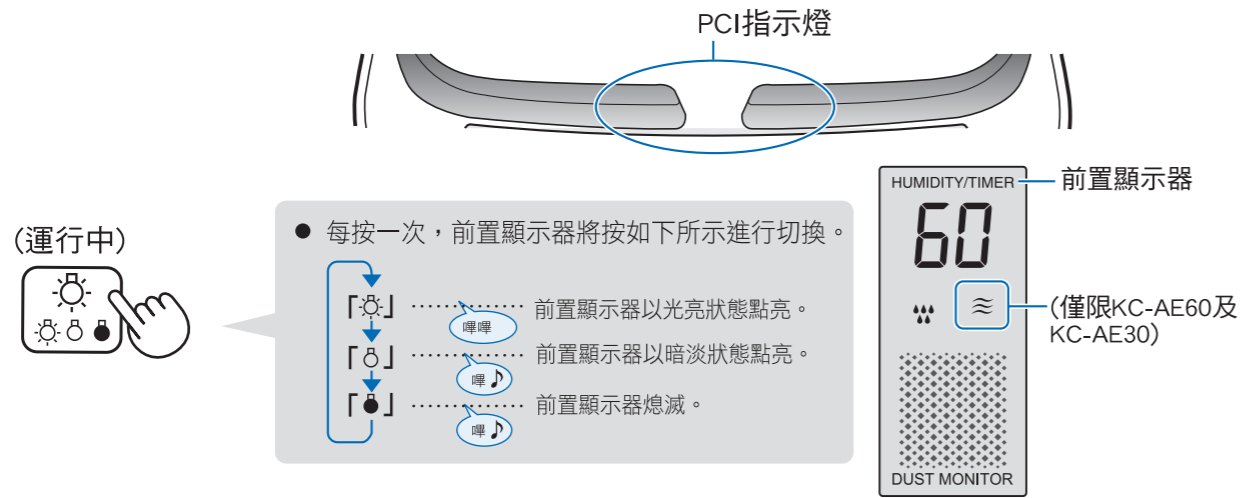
PCI指示燈

(運行中)

● 每按一次，前置顯示器將按如下所示進行切換。

「☼」 前置顯示器以光亮狀態點亮。 嗶嗶

「♁」 前置顯示器以暗淡狀態點亮。 嗶♪

「●」 前置顯示器熄滅。 嗶♪

HUMIDITY/TIMER

60

≈

DUST MONITOR

前置顯示器

(僅限KC-AE60及KC-AE30)